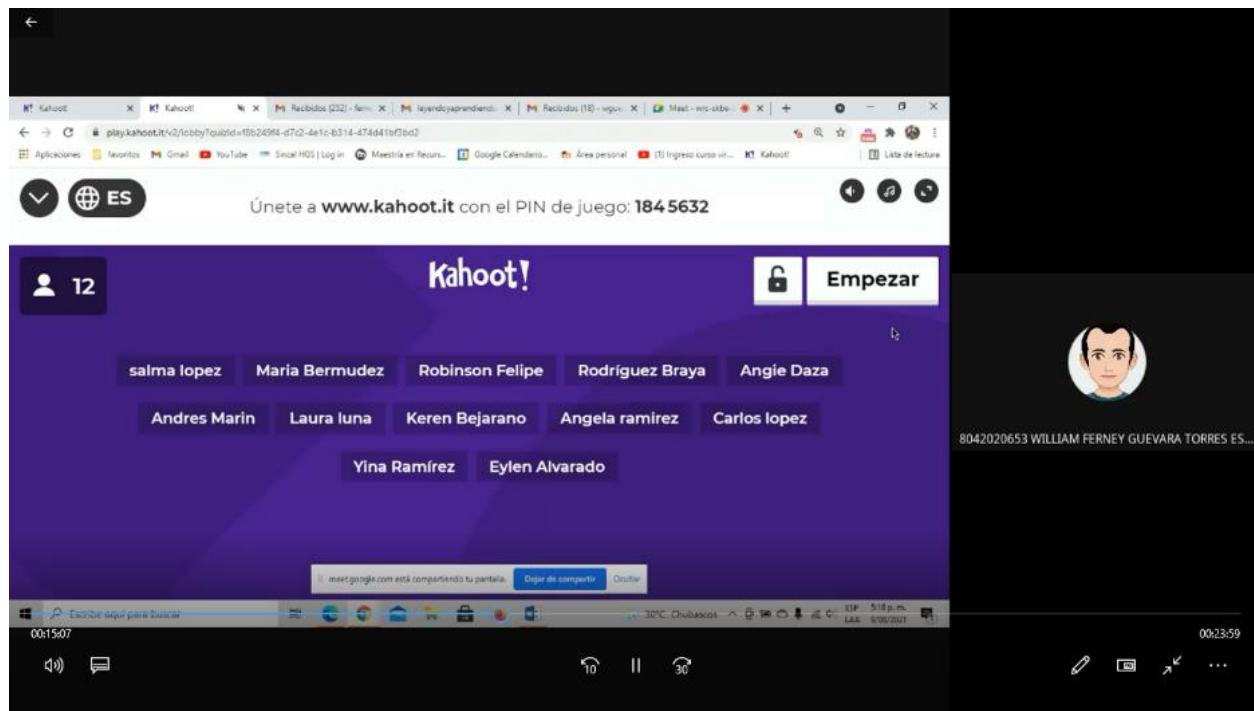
Kahoot! | Kahoot! | Recibidos (232) - ferne | leyendoyaprendiendo | Recibidos (18) - wguev | Meet - wrc-skbe

play.kahoot.it/v2/lobby?quizId=f8b249f4-d7c2-4e1c-b314-474d41bf3bd2

Aplicaciones | favoritos | Gmail | YouTube | Sincel HOS | Log in | Maestría en Recurs... | Google Calendario... | Área personal | (1) Ingreso curso vir... | Kahoot! | Lista de lectura

ES

Únete a **www.kahoot.it** con el PIN de juego: **184 5632**

12

Kahoot!

Empezar

salma lopez | Maria Bermudez | Robinson Felipe | Rodríguez Braya | Angie Daza

Andres Marin | Laura luna | Keren Bejarano | Angela ramirez | Carlos lopez

Yina Ramírez | Eylen Alvarado

meet.google.com está compartiendo tu pantalla. | Dejar de compartir | Ocultar

Escribe aquí para buscar

30°C Chubascos | ESP LAA | 5:18 p.m. 9/08/2021

8042020653 WILLIAM FERNEY GUEVARA TORRES ES...

00:15:07

00:23:59

10

30